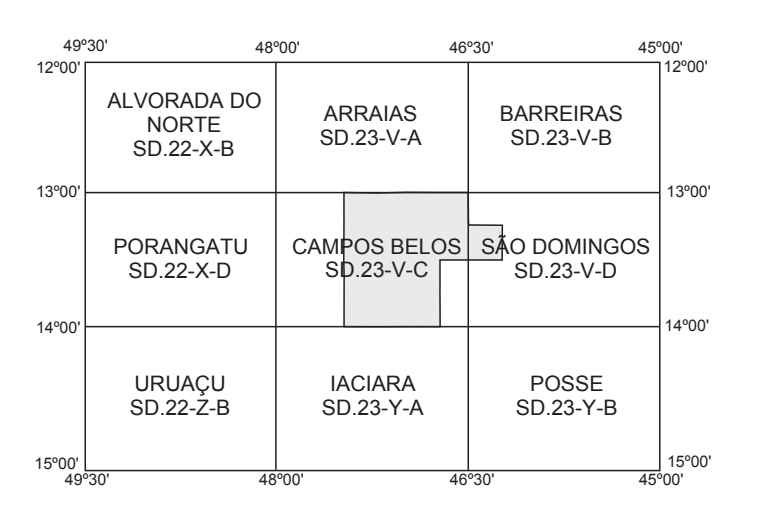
49º30' 48º00' 46º30' 45º00'

12º00' 12º00'

| ALVORADA DO NORTE SD.22-X-B | ARRAIAS SD.23-V-A | BARREIRAS SD.23-V-B |
|---|---|---|
| PORANGATU SD.22-X-D | CAMPOS BELOS SD.23-V-C | SÃO DOMINGOS SD.23-V-D |
| URUAÇU SD.22-Z-B | IACIARA SD.23-Y-A | POSSE SD.23-Y-B |

13º00' 13º00'

14º00' 14º00'

15º00' 15º00'

49º30' 48º00' 46º30' 45º00'